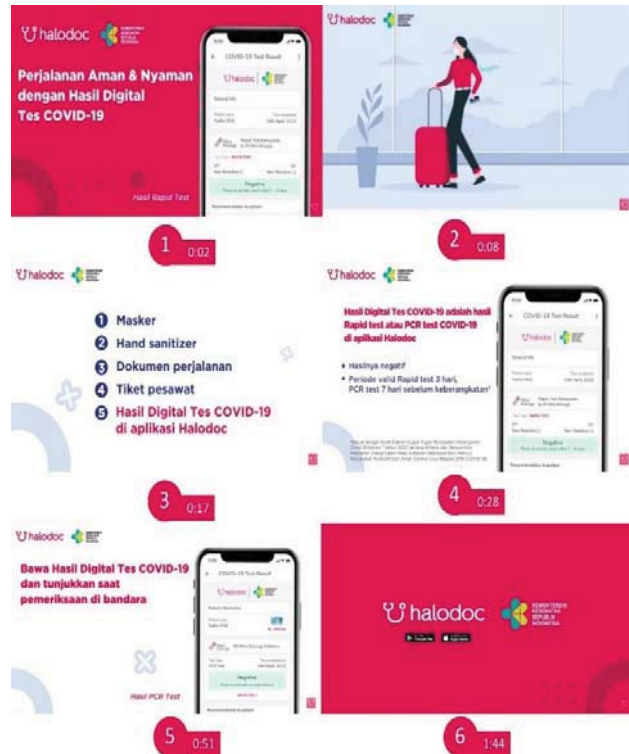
halodoc

Perjalanan Aman & Nyaman dengan Hasil Digital Tes COVID-19

COVID-19 Test Result

halodoc

Negative

Hasil Rapid Test

1 0:02

halodoc

2 0:08

halodoc

1 Masker
2 Hand sanitizer
3 Dokumen perjalanan
4 Tiket pesawat
5 Hasil Digital Tes COVID-19 di aplikasi Halodoc

3 0:17

halodoc

Hasil Digital Tes COVID-19 adalah hasil Rapid test atau PCR test COVID-19 di aplikasi Halodoc

• Hasilnya negatif
• Periode valid Rapid test 3 hari, PCR test 7 hari sebelum keberangkatan*

COVID-19 Test Result

halodoc

Negative

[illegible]

4 0:28

halodoc

Bawa Hasil Digital Tes COVID-19 dan tunjukkan saat pemeriksaan di bandara

COVID-19 Test Result

halodoc

Negative

Hasil PCR Test

5 0:51

halodoc

KEMENTERIAN KESEHATAN REPUBLIK INDONESIA

Google Play App Store

6 1:44